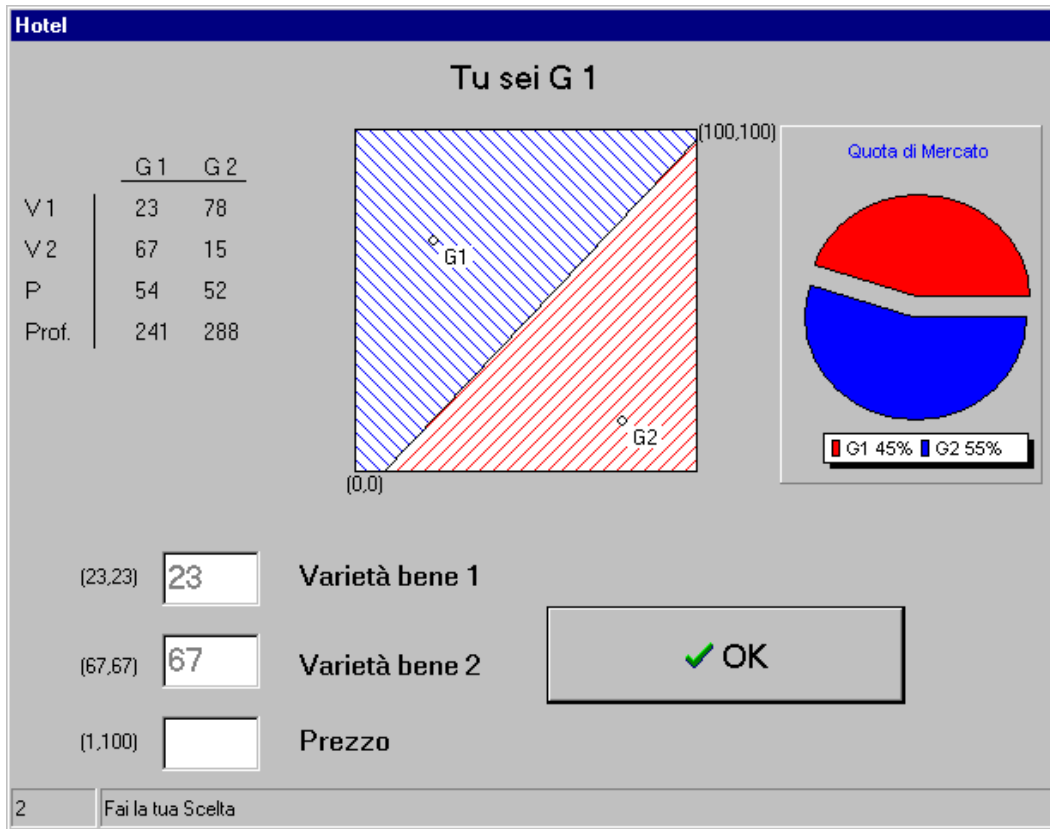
Hotel

Tu sei G 1

| | G 1 | G 2 |
|---|---|---|
| V 1 | 23 | 78 |
| V 2 | 67 | 15 |
| P | 54 | 52 |
| Prof. | 241 | 288 |

(100,100)

G1

G2

(0,0)

Quota di Mercato

G1 45% G2 55%

(23,23) 23 Varietà bene 1

(67,67) 67 Varietà bene 2

(1,100) Prezzo

OK

2 Fai la tua Scelta